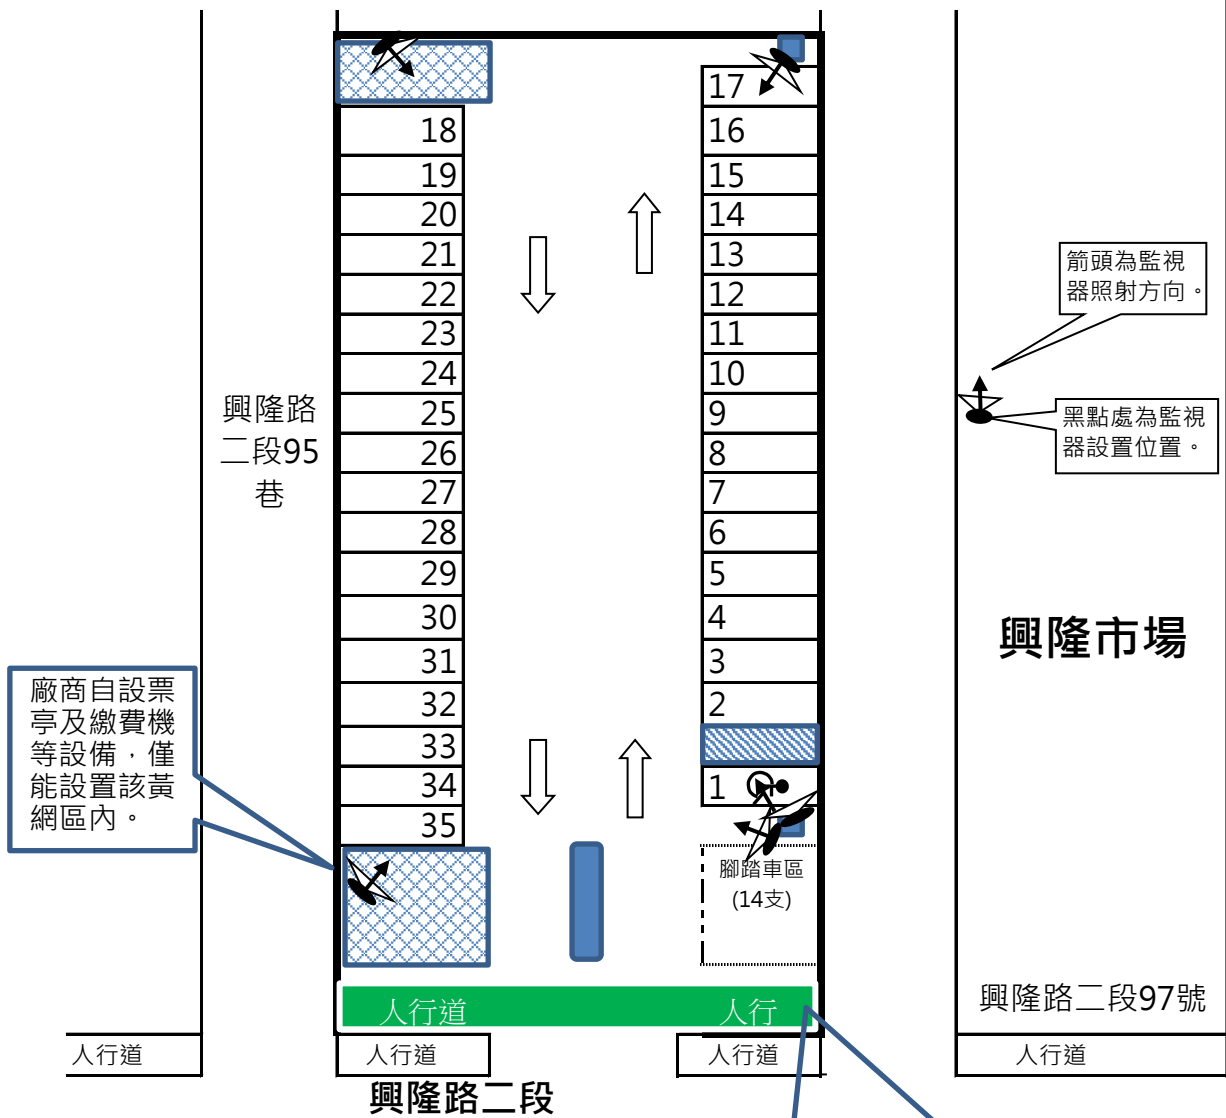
17
18
16
19
15
20
14
21
13
22
12
23
11
24
10
25
9
26
8
27
7
28
6
29
5
30
4
31
3
32
2
33
34
1
35

興隆路二段95巷

箭頭為監視器照射方向。

黑點處為監視器設置位置。

興隆市場

廠商自設票亭及繳費機等設備，僅能設置該黃網區內。

腳踏車區
(14支)

人行道
人行

興隆路二段97號

人行道
人行道
人行道
人行道

興隆路二段